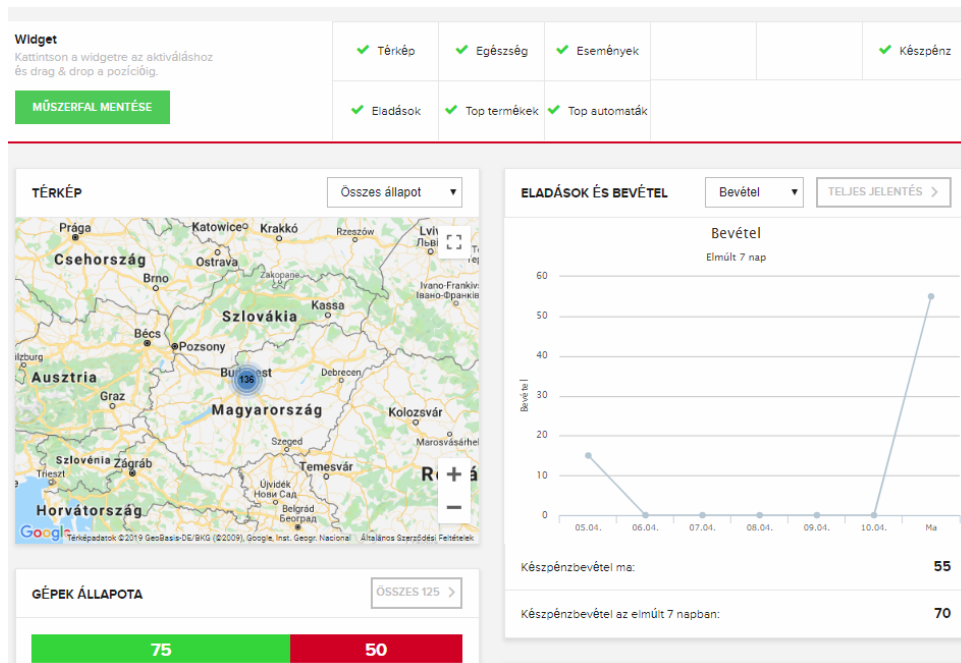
Widget
Kattintson a widgetre az aktiváláshoz és drag & drop a pozícióig.

MŰSZERFAL MENTÉSE

Térkép
Egészség
Események
Készpénz
Eladások
Top termékek
Top automaták

TÉRKÉP
Összes állapot

Prága
Katowice
Krakkó
Rzeszów
Lviv
Львів
Csehország
Ostrava
Brno
Zakopane
Ivano-Frankivs'k
Івано-Франків
Szlovákia
Kassa
Bécs
Pozsony
Salzburg
Ausztria
Budapest
136
Debrecen
Graz
Magyarország
Kolozsvár
Marosvásárhely
Szeged
Szlovénia
Zágráb
Temesvár
Újvidék
Нови Сад
Horvátország
Belgrád
Београд
Romá
Google
Térképadatok ©2019 GeoBasis-DE/BKG (©2009), Google, Inst. Geogr. Nacional
Általános Szerződési Feltételek

ELADÁSOK ÉS BEVÉTEL
Bevétel
TELJES JELENTÉS

Bevétel
Elmúlt 7 nap
Bevétel
60
50
40
30
20
10
0
05.04.
06.04.
07.04.
08.04.
09.04.
10.04.
Ma

Készpénzbevétel ma: 55
Készpénzbevétel az elmúlt 7 napban: 70

GÉPEK ÁLLAPOTA
ÖSSZES 125
75
50